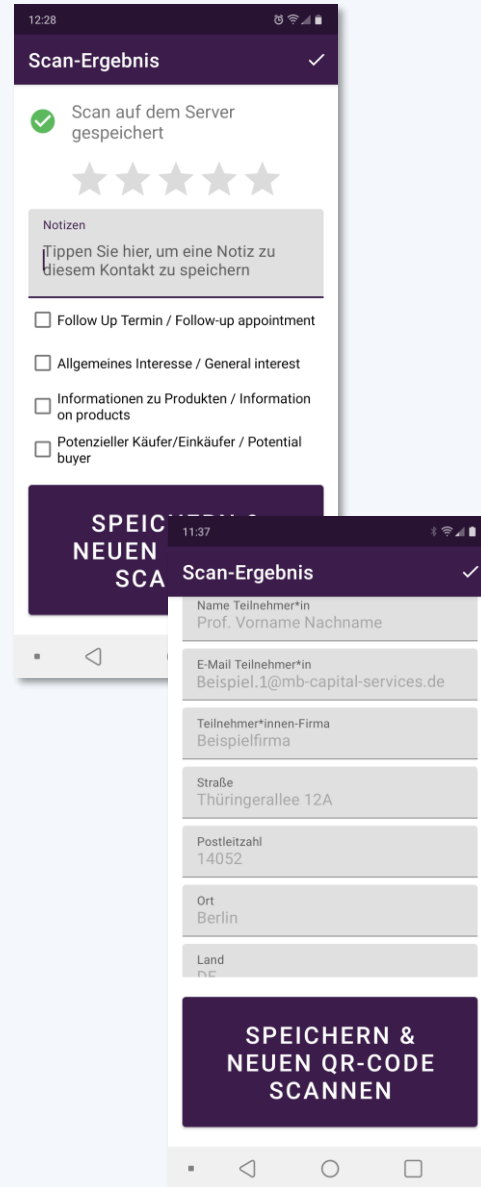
12:28

Scan-Ergebnis ✓

Scan auf dem Server gespeichert

Notizen
Tippen Sie hier, um eine Notiz zu diesem Kontakt zu speichern

Follow Up Termin / Follow-up appointment

Allgemeines Interesse / General interest

Informationen zu Produkten / Information on products

Potenzieller Käufer/Einkäufer / Potential buyer

SPEIC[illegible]
NEUEN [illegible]
SCA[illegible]

11:37

Scan-Ergebnis ✓

Name Teilnehmer*in
Prof. Vorname Nachname

E-Mail Teilnehmer*in
Beispiel.1@mb-capital-services.de

Teilnehmer*innen-Firma
Beispielfirma

Straße
Thüringerallee 12A

Postleitzahl
14052

Ort
Berlin

Land
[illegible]

SPEICHERN & NEUEN QR-CODE SCANNEN